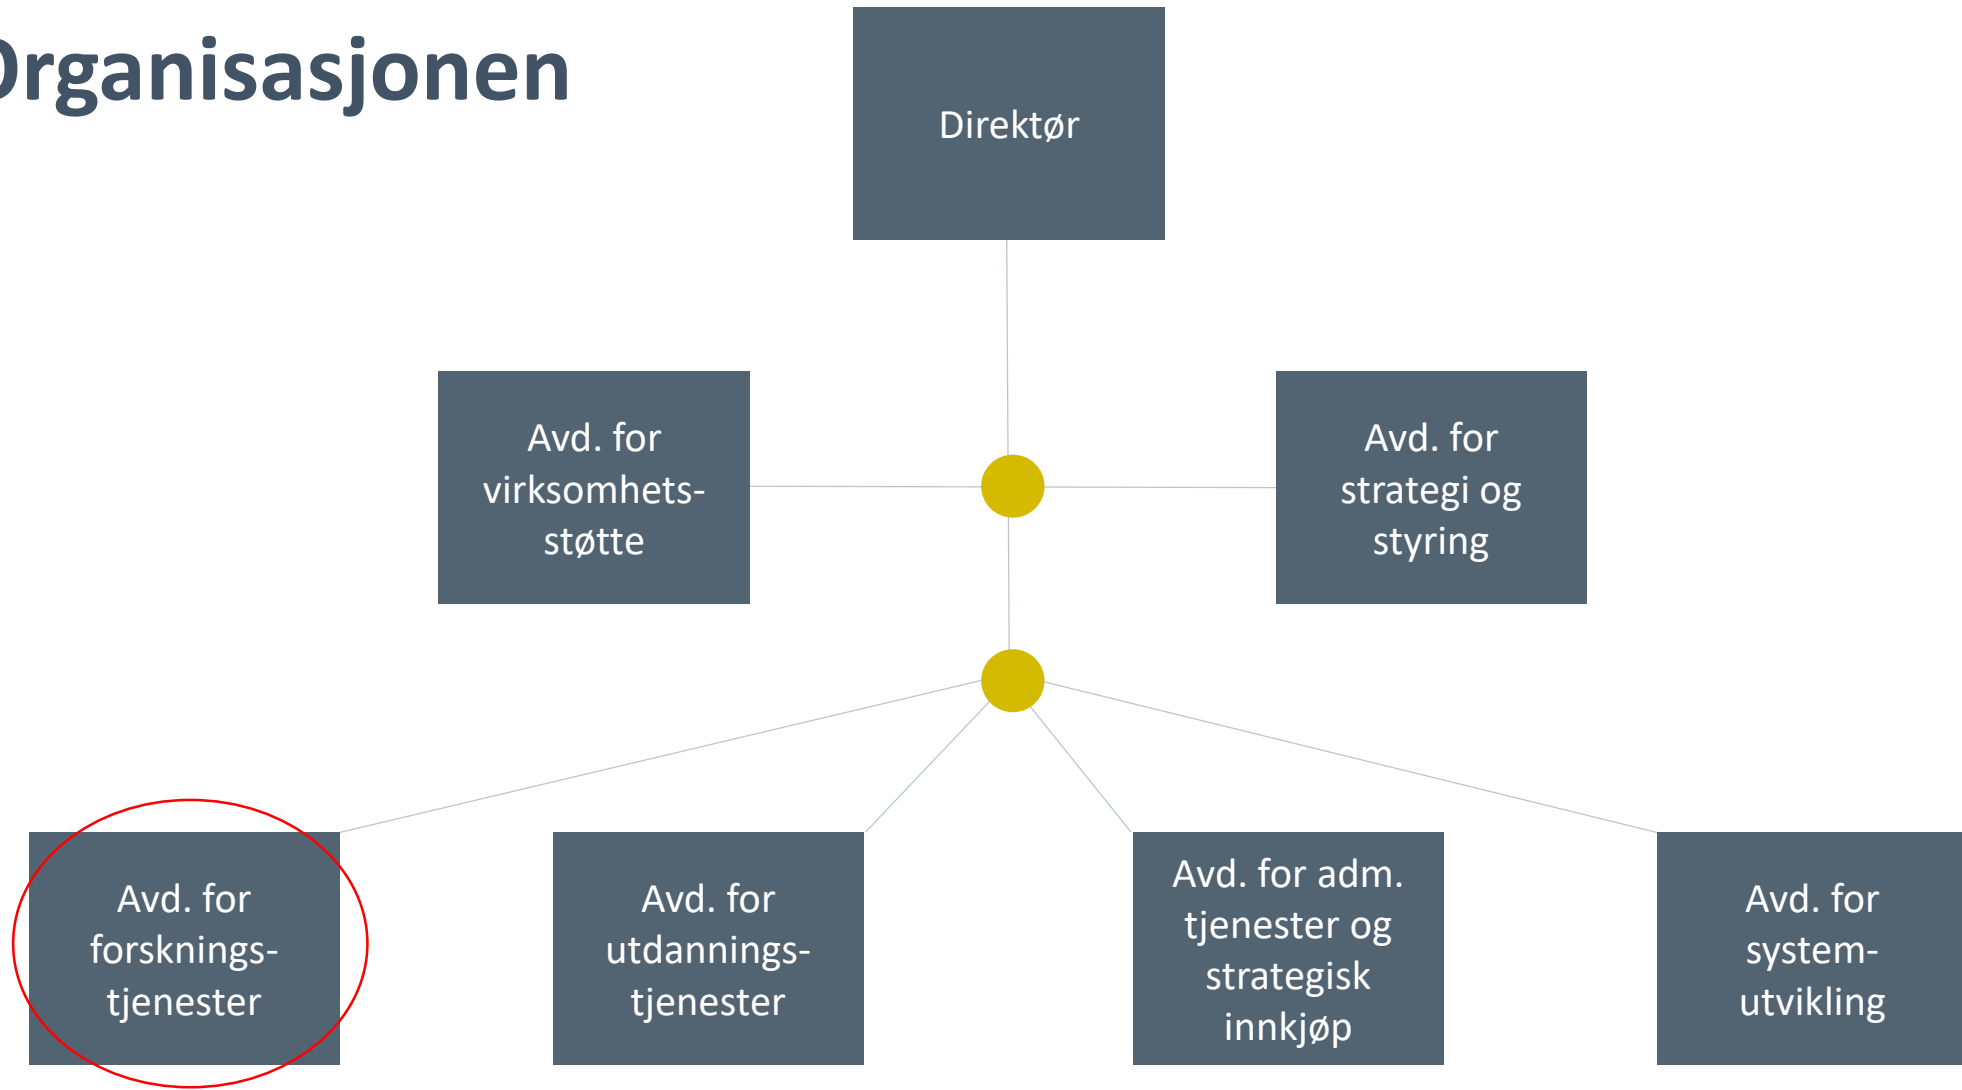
rganisasjonen

Direktør

Avd. for virksomhets-støtte

Avd. for strategi og styring

Avd. for forsknings-tjenester

Avd. for utdannings-tjenester

Avd. for adm. tjenester og strategisk innkjøp

Avd. for system-utvikling